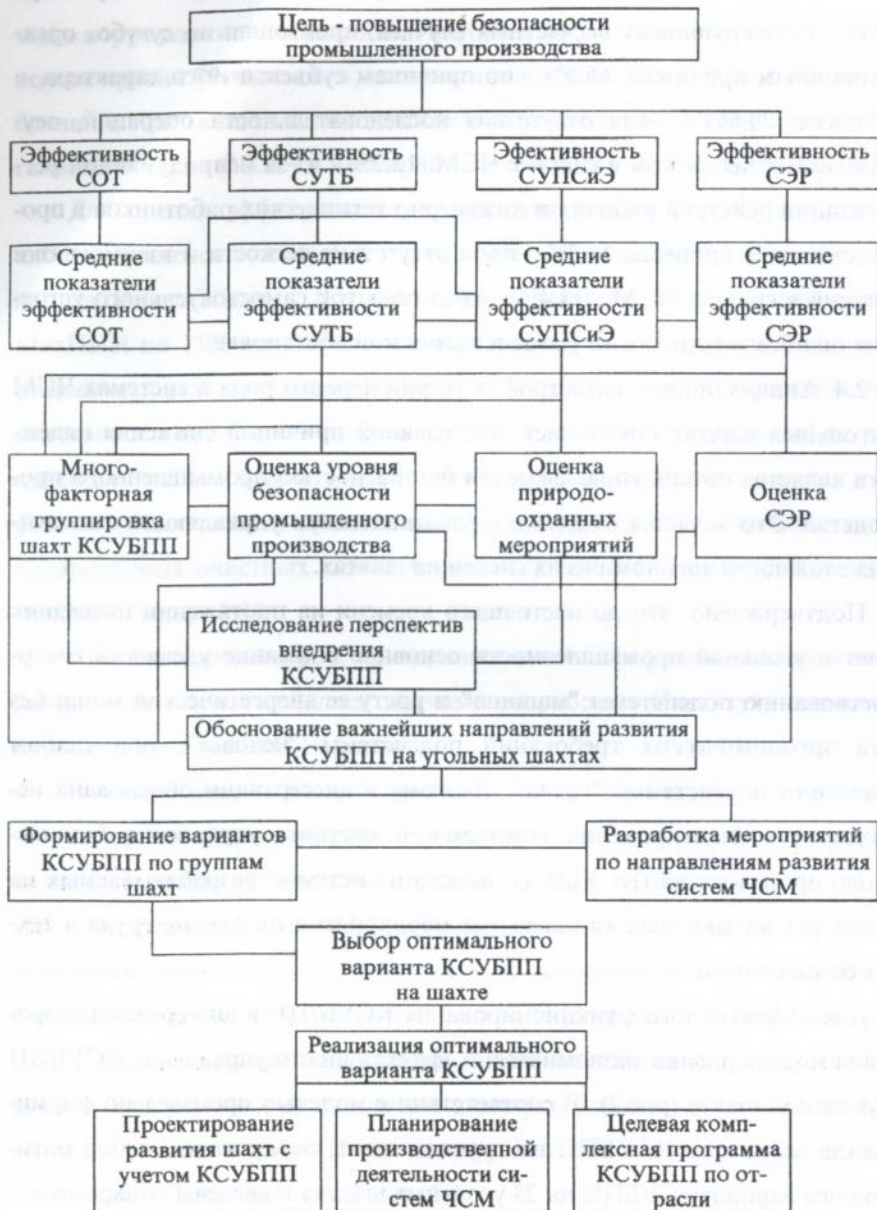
Цель - повышение безопасности промышленного производства

Эффективность СОТ

Эффективность СУТБ

Эффективность СУПСиЭ

Эффективность СЭР

Средние показатели эффективности СОТ

Средние показатели эффективности СУТБ

Средние показатели эффективности СУПСиЭ

Средние показатели эффективности СЭР

Многофакторная группировка шахт КСУБПП

Оценка уровня безопасности промышленного производства

Оценка природоохранных мероприятий

Оценка СЭР

Исследование перспектив внедрения КСУБПП

Обоснование важнейших направлений развития КСУБПП на угольных шахтах

Формирование вариантов КСУБПП по группам шахт

Разработка мероприятий по направлениям развития систем ЧСМ

Выбор оптимального варианта КСУБПП на шахте

Реализация оптимального варианта КСУБПП

Проектирование развития шахт с учетом КСУБПП

Планирование производственной деятельности систем ЧСМ

Целевая комплексная программа КСУБПП по отрасли